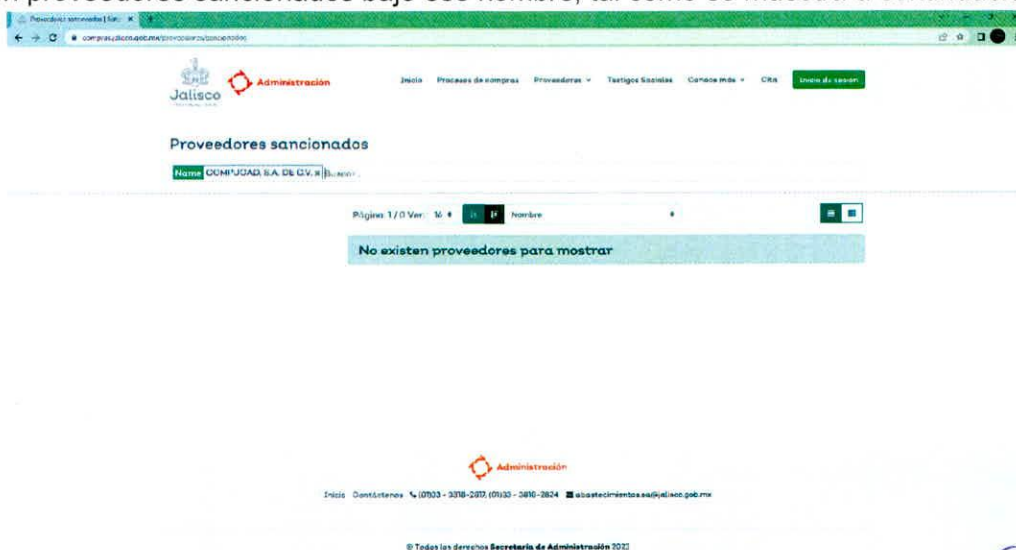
n proveedores sancionados bajo ese nombre, tal como se muestra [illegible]

Proveedores sancionados | Jal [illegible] ×

compras.jalisco.gob.mx/proveedores/sancionados

Jalisco

Administración

Inicio Procesos de compras Proveedores Testigos Sociales Conoce más Cita Inicio de sesión

Proveedores sancionados

Name COMPUCAD, S.A. DE C.V. × Buscar...

Página: 1 / 0 Ver: 16 Nombre

No existen proveedores para mostrar

Administración

Inicio Contáctenos (01)33 - 3818-2817, (01)33 - 3818-2824 abastecimientos.sa@jalisco.gob.mx

© Todos los derechos Secretaría de Administración 2022